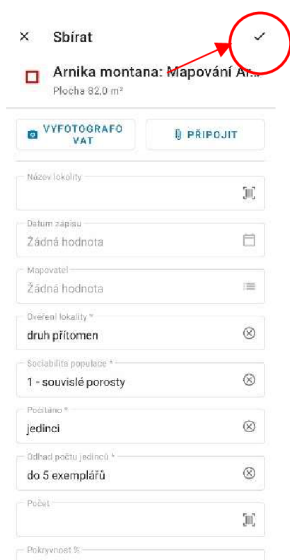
× Sbírat ✓

Arnika montana: Mapování A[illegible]
Plocha 82.0 m²

VYFOTOGRAFOVAT

PŘIPOJIT

Název lokality

Datum zápisu
Žádná hodnota

Mapovatel
Žádná hodnota

Ověření lokality *
druh přítomen

Sociabilita populace *
1 - souvislé porosty

Početnost *
jedinci

Odhad počtu jedinců *
do 5 exemplářů

Počet

Pokryvnost %